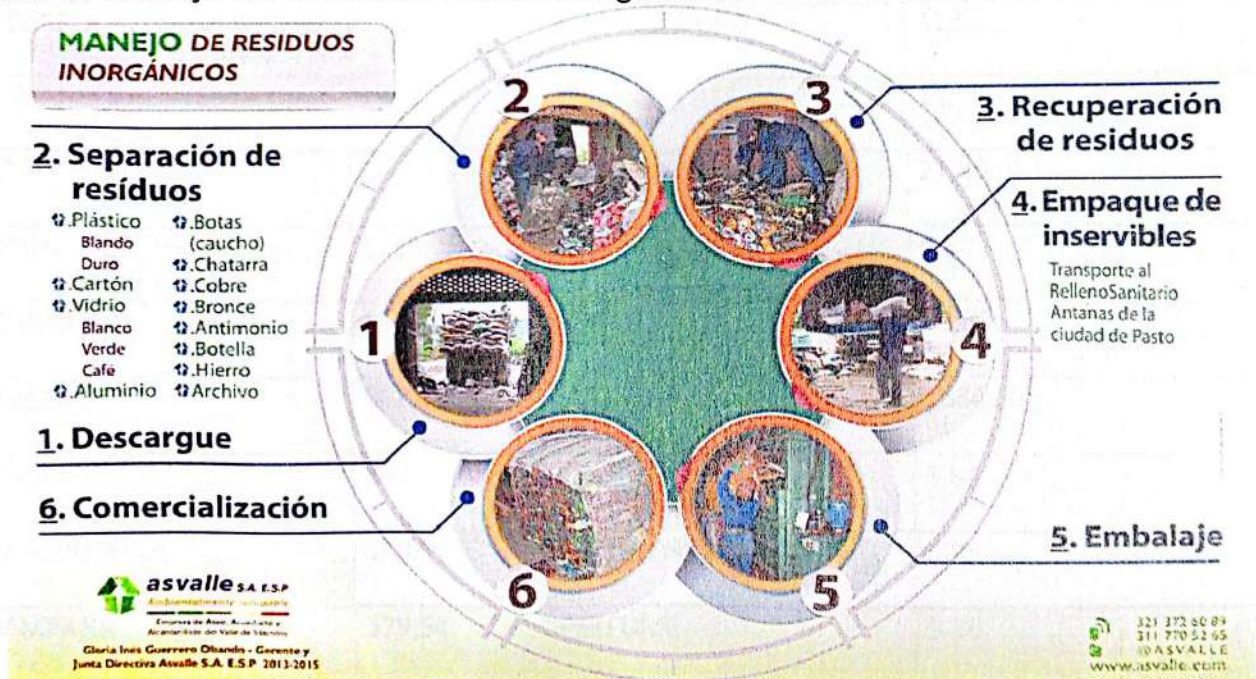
MANEJO DE RESIDUOS INORGÁNICOS

2. Separación de resíduos

Plástico
Blando
Duro
Cartón
Vidrio
Blanco
Verde
Café
Aluminio

Botas (caucho)
Chatarra
Cobre
Bronce
Antimonio
Botella
Hierro
Archivo

1. Descargue

6. Comercialización

3. Recuperación de residuos

4. Empaque de inservibles

Transporte al RellenoSanitario Antanas de la ciudad de Pasto

5. Embalaje

2
3
1
4
6
5

asvalle S.A. E.S.P
Ambientalmente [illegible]
Empresa de Aseo, Acueducto y Alcantarillado del Valle de Sibundoy

Gloria Ines Guerrero Obando - Gerente y Junta Directiva Asvalle S.A. E.S.P 2013-2015

321 372 60 89
311 770 52 65
@ASVALLE
www.asvalle.com